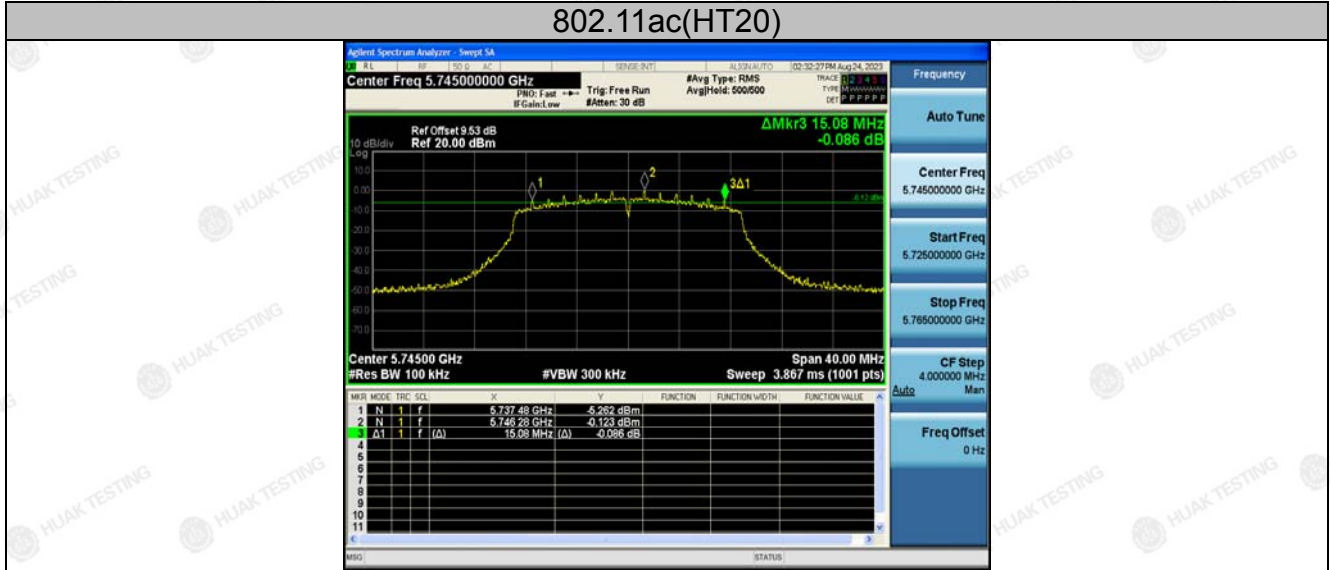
802.11ac(HT20)

Agilent Spectrum Analyzer - Swept SA

RL RF 50 Ω AC SENSE:INT ALIGN AUTO 02:32:27 PM Aug 24, 2023

Center Freq 5.745000000 GHz

PNO: Fast IFGain:Low

Trig: Free Run #Atten: 30 dB

#Avg Type: RMS Avg|Hold: 500/500

TRACE 1 2 3 4 5 6 TYPE M WWWWW DET P P P P P P

ΔMkr3 15.08 MHz -0.086 dB

Ref Offset 9.53 dB
10 dB/div Ref 20.00 dBm
Log

10.0
0.00
-10.0
-20.0
-30.0
-40.0
-50.0
-60.0
-70.0

1
2
3Δ1

-6.12 dBm

Center 5.74500 GHz
#Res BW 100 kHz
#VBW 300 kHz
Span 40.00 MHz
Sweep 3.867 ms (1001 pts)

| MKR | MODE | TRC | SCL | X | Y | FUNCTION | FUNCTION WIDTH | FUNCTION VALUE |
|---|---|---|---|---|---|---|---|---|
| 1 | N | 1 | f | 5.737 48 GHz | -5.262 dBm | | | |
| 2 | N | 1 | f | 5.746 28 GHz | -0.123 dBm | | | |
| 3 | Δ1 | 1 | f (Δ) | 15.08 MHz (Δ) | -0.086 dB | | | |
| 4 | | | | | | | | |
| 5 | | | | | | | | |
| 6 | | | | | | | | |
| 7 | | | | | | | | |
| 8 | | | | | | | | |
| 9 | | | | | | | | |
| 10 | | | | | | | | |
| 11 | | | | | | | | |

MSG STATUS

Frequency

Auto Tune

Center Freq
5.745000000 GHz

Start Freq
5.725000000 GHz

Stop Freq
5.765000000 GHz

CF Step
4.000000 MHz
Auto Man

Freq Offset
0 Hz

HUAK TESTING